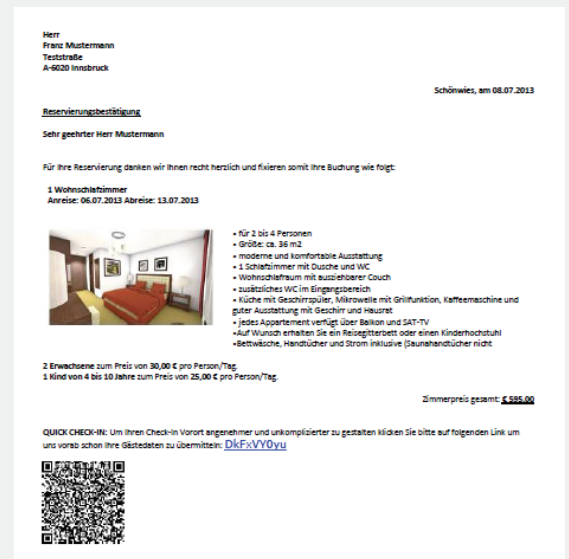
Herr
Franz Mustermann
Teststraße
A-6020 Innsbruck

Schönwies, am 08.07.2013

Reservierungsbestätigung

Sehr geehrter Herr Mustermann

Für Ihre Reservierung danken wir Ihnen recht herzlich und fixieren somit Ihre Buchung wie folgt:

1 Wohnschlafzimmer
Anreise: 06.07.2013 Abreise: 13.07.2013

• für 2 bis 4 Personen
• Größe: ca. 36 m2
• moderne und komfortable Ausstattung
• 1 Schlafzimmer mit Dusche und WC
• Wohnschlafraum mit ausziehbarer Couch
• zusätzliches WC im Eingangsbereich
• Küche mit Geschirrspüler, Mikrowelle mit Grillfunktion, Kaffeemaschine und guter Ausstattung mit Geschirr und Hausrat
• jedes Appartement verfügt über Balkon und SAT-TV
•Auf Wunsch erhalten Sie ein Reisegitterbett oder einen Kinderhochstuhl
•Bettwäsche, Handtücher und Strom inklusive (Saunahandtücher nicht

2 Erwachsene zum Preis von 30,00 € pro Person/Tag.
1 Kind von 4 bis 10 Jahre zum Preis von 25,00 € pro Person/Tag.

Zimmerpreis gesamt: € 595,00

QUICK CHECK-IN: Um Ihren Check-In Vorort angenehmer und unkomplizierter zu gestalten klicken Sie bitte auf folgenden Link um uns vorab schon Ihre Gästedaten zu übermitteln: DkFxVY0yu